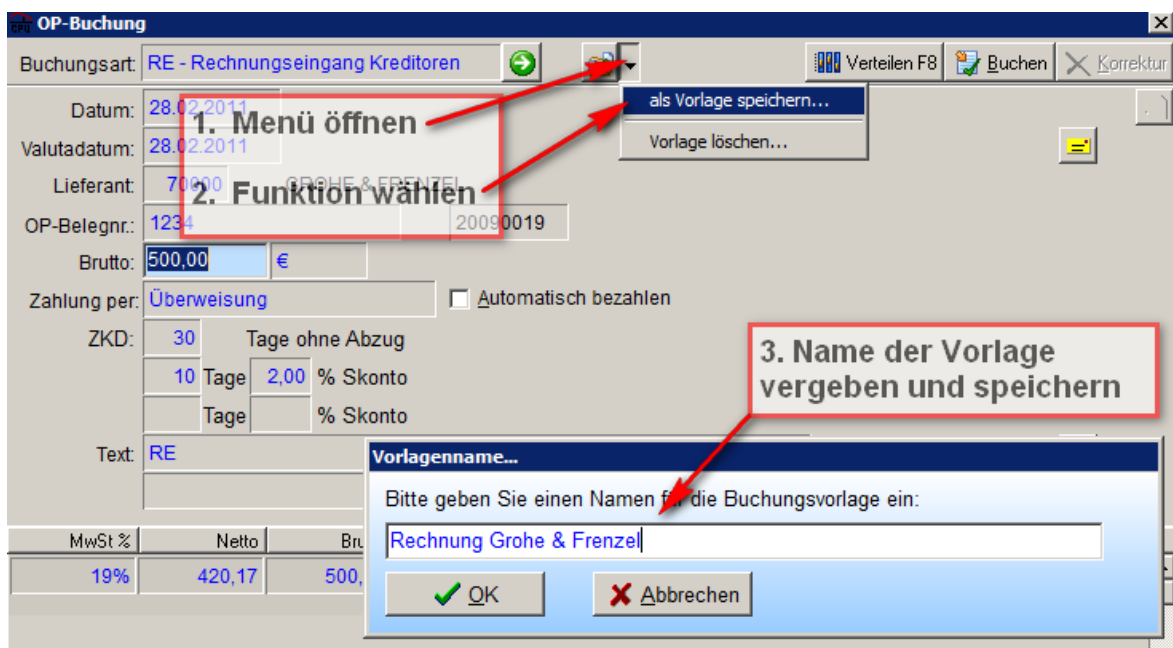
OP-Buchung

Buchungsart: RE - Rechnungseingang Kreditoren

Verteilen F8 Buchen Korrektur

als Vorlage speichern...

Vorlage löschen...

Datum: 28.02.2011

Valutadatum: 28.02.2011

Lieferant: 70000 GROHE & FRENZEL

OP-Belegnr.: 1234 20090019

1. Menü öffnen

2. Funktion wählen

Brutto: 500,00 €

Zahlung per: Überweisung

Automatisch bezahlen

ZKD: 30 Tage ohne Abzug

10 Tage 2,00 % Skonto

Tage % Skonto

Text: RE

3. Name der Vorlage vergeben und speichern

| MwSt % | Netto | Bru |
|---|---|---|
| 19% | 420,17 | 500, |

Vorlagenname...

Bitte geben Sie einen Namen für die Buchungsvorlage ein:

Rechnung Grohe & Frenzel

OK

Abbrechen